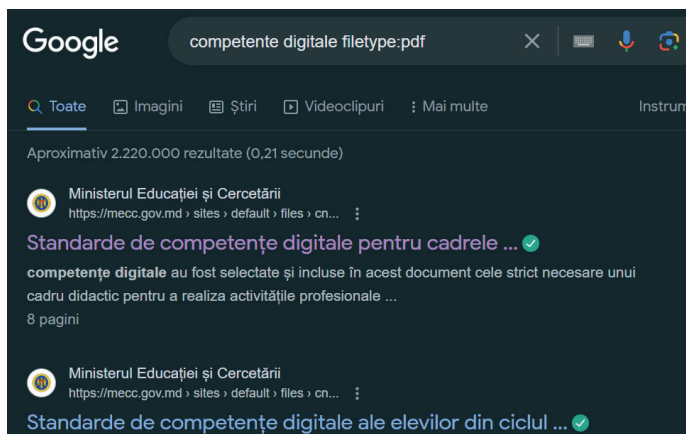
Google

competente digitale filetype:pdf

Toate  Imagini  Știri  Videoclipuri  Mai multe  Instrum

Aproximativ 2.220.000 rezultate (0,21 secunde)

Ministerul Educației și Cercetării
https://mecc.gov.md › sites › default › files › cn...

Standarde de competențe digitale pentru cadrele ...

**competențe digitale** au fost selectate și incluse în acest document cele strict necesare unui cadru didactic pentru a realiza activitățile profesionale ...

8 pagini

Ministerul Educației și Cercetării
https://mecc.gov.md › sites › default › files › cn...

Standarde de competențe digitale ale elevilor din ciclul ...